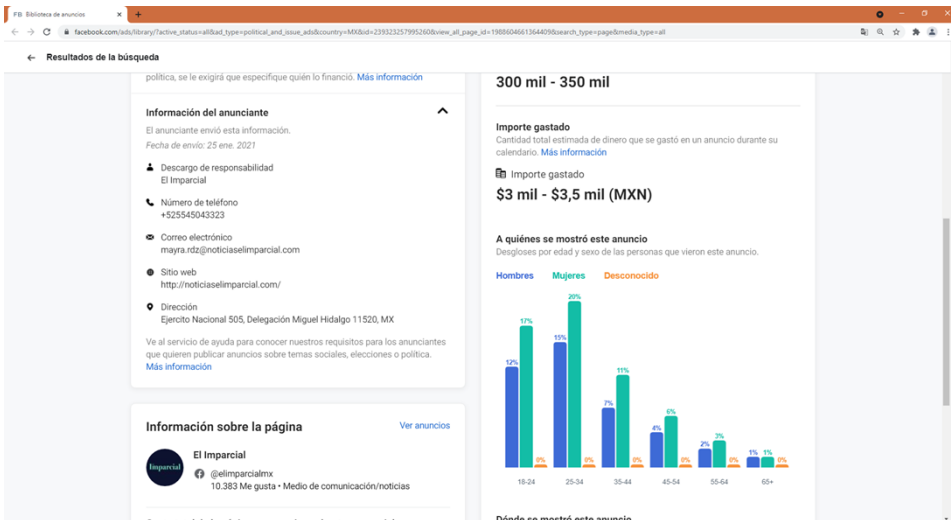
FB Biblioteca de anuncios ×  +

facebook.com/ads/library/?active_status=all&ad_type=political_and_issue_ads&country=MX&id=239323257995260&view_all_page_id=1988604661364409&search_type=page&media_type=all

← Resultados de la búsqueda

política, se le exigirá que especifique quién lo financió. Más información

Información del anunciante

El anunciante envió esta información.
Fecha de envío: 25 ene. 2021

Descargo de responsabilidad
El Imparcial

Número de teléfono
+525545043323

Correo electrónico
mayra.rdz@noticiaselimparcial.com

Sitio web
http://noticiaselimparcial.com/

Dirección
Ejercito Nacional 505, Delegación Miguel Hidalgo 11520, MX

Ve al servicio de ayuda para conocer nuestros requisitos para los anunciantes que quieren publicar anuncios sobre temas sociales, elecciones o política. Más información

Información sobre la página

Ver anuncios

Imparcial

El Imparcial
@elimparcialmx
10.383 Me gusta • Medio de comunicación/noticias

300 mil - 350 mil

Importe gastado
Cantidad total estimada de dinero que se gastó en un anuncio durante su calendario. Más información

Importe gastado
$3 mil - $3,5 mil (MXN)

A quiénes se mostró este anuncio
Desgloses por edad y sexo de las personas que vieron este anuncio.

Hombres Mujeres Desconocido

| | 18-24 | 25-34 | 35-44 | 45-54 | 55-64 | 65+ |
|---|---|---|---|---|---|---|
| Hombres | 12% | 15% | 7% | 4% | 2% | 1% |
| Mujeres | 17% | 20% | 11% | 6% | 3% | 1% |
| Desconocido | 0% | 0% | 0% | 0% | 0% | 0% |

Dónde se mostró este anuncio